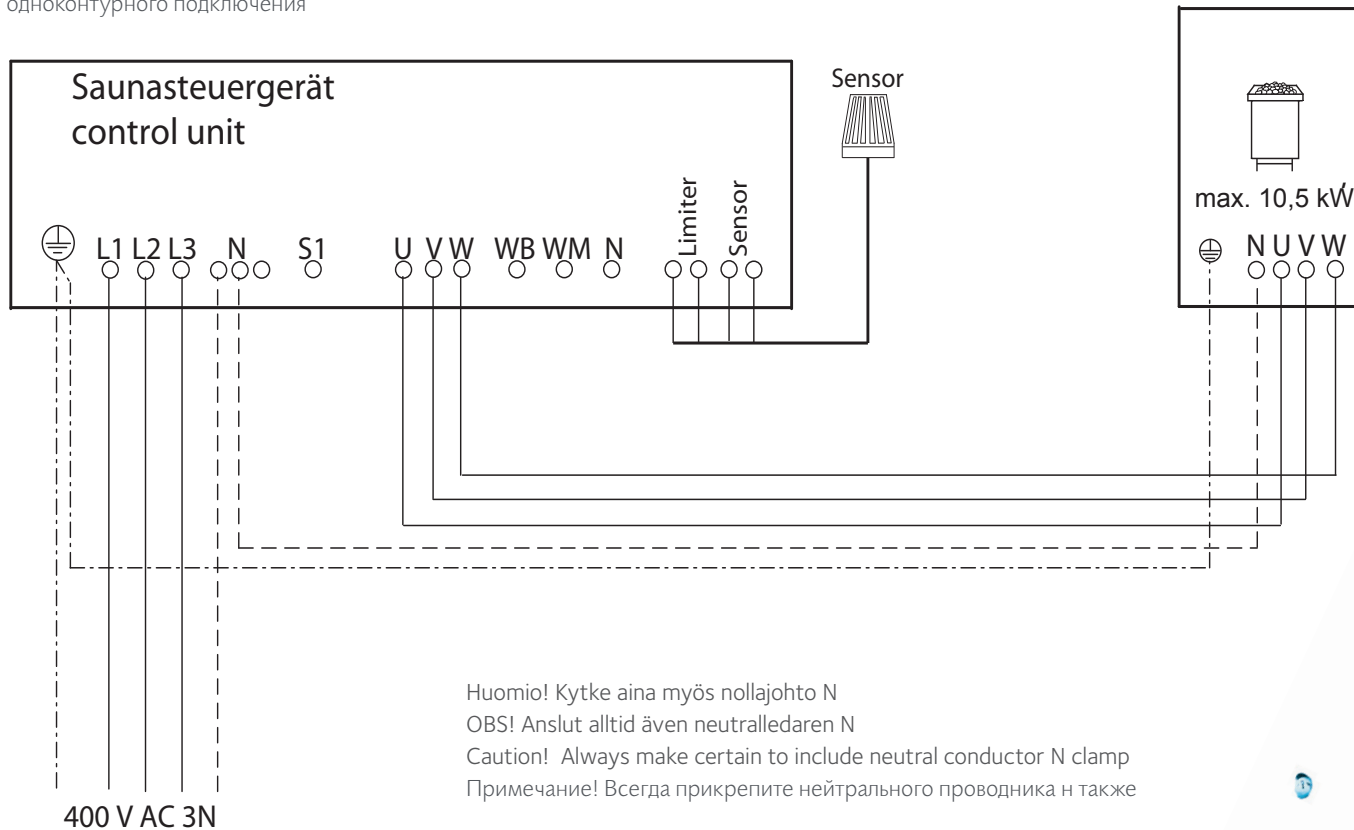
одноконтурного подключения

Saunasteuergerät
control unit

Sensor

Limiter
Sensor

L1 L2 L3 N S1 U V W WB WM N

max. 10,5 kW

N U V W

Huomio! Kytke aina myös nollajohto N
OBS! Anslut alltid även neutralledaren N
Caution! Always make certain to include neutral conductor N clamp
Примечание! Всегда прикрепите нейтрального проводника н также

400 V AC 3N